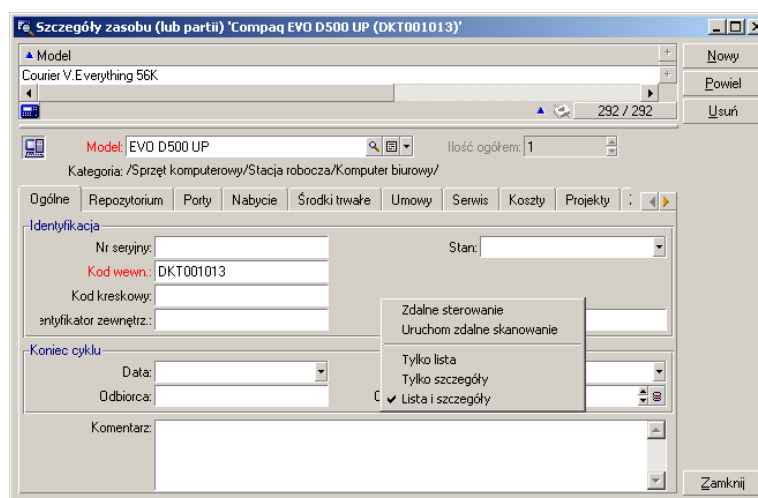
Szczegóły zasobu (lub partii) 'Compaq EVO D500 UP (DKT001013)'

Model
Courier V.Everything 56K

292 / 292

Nowy
Powiel
Usuń

Model: EVO D500 UP
Ilość ogółem: 1
Kategoria: /Sprzęt komputerowy/Stacja robocza/Komputer biurowy/

Ogólne | Repozytorium | Porty | Nabycie | Środki trwałe | Umowy | Serwis | Koszty | Projekty

Identyfikacja
Nr seryjny:
Stan:
Kod wewn.: DKT001013
Kod kreskowy:
entyfikator zewnętrz.:

Koniec cyklu
Data:
Odbiorca:

Zdalne sterowanie
Uruchom zdalne skanowanie
Tylko lista
Tylko szczegóły
✔ Lista i szczegóły

Komentarz:

Zamknij